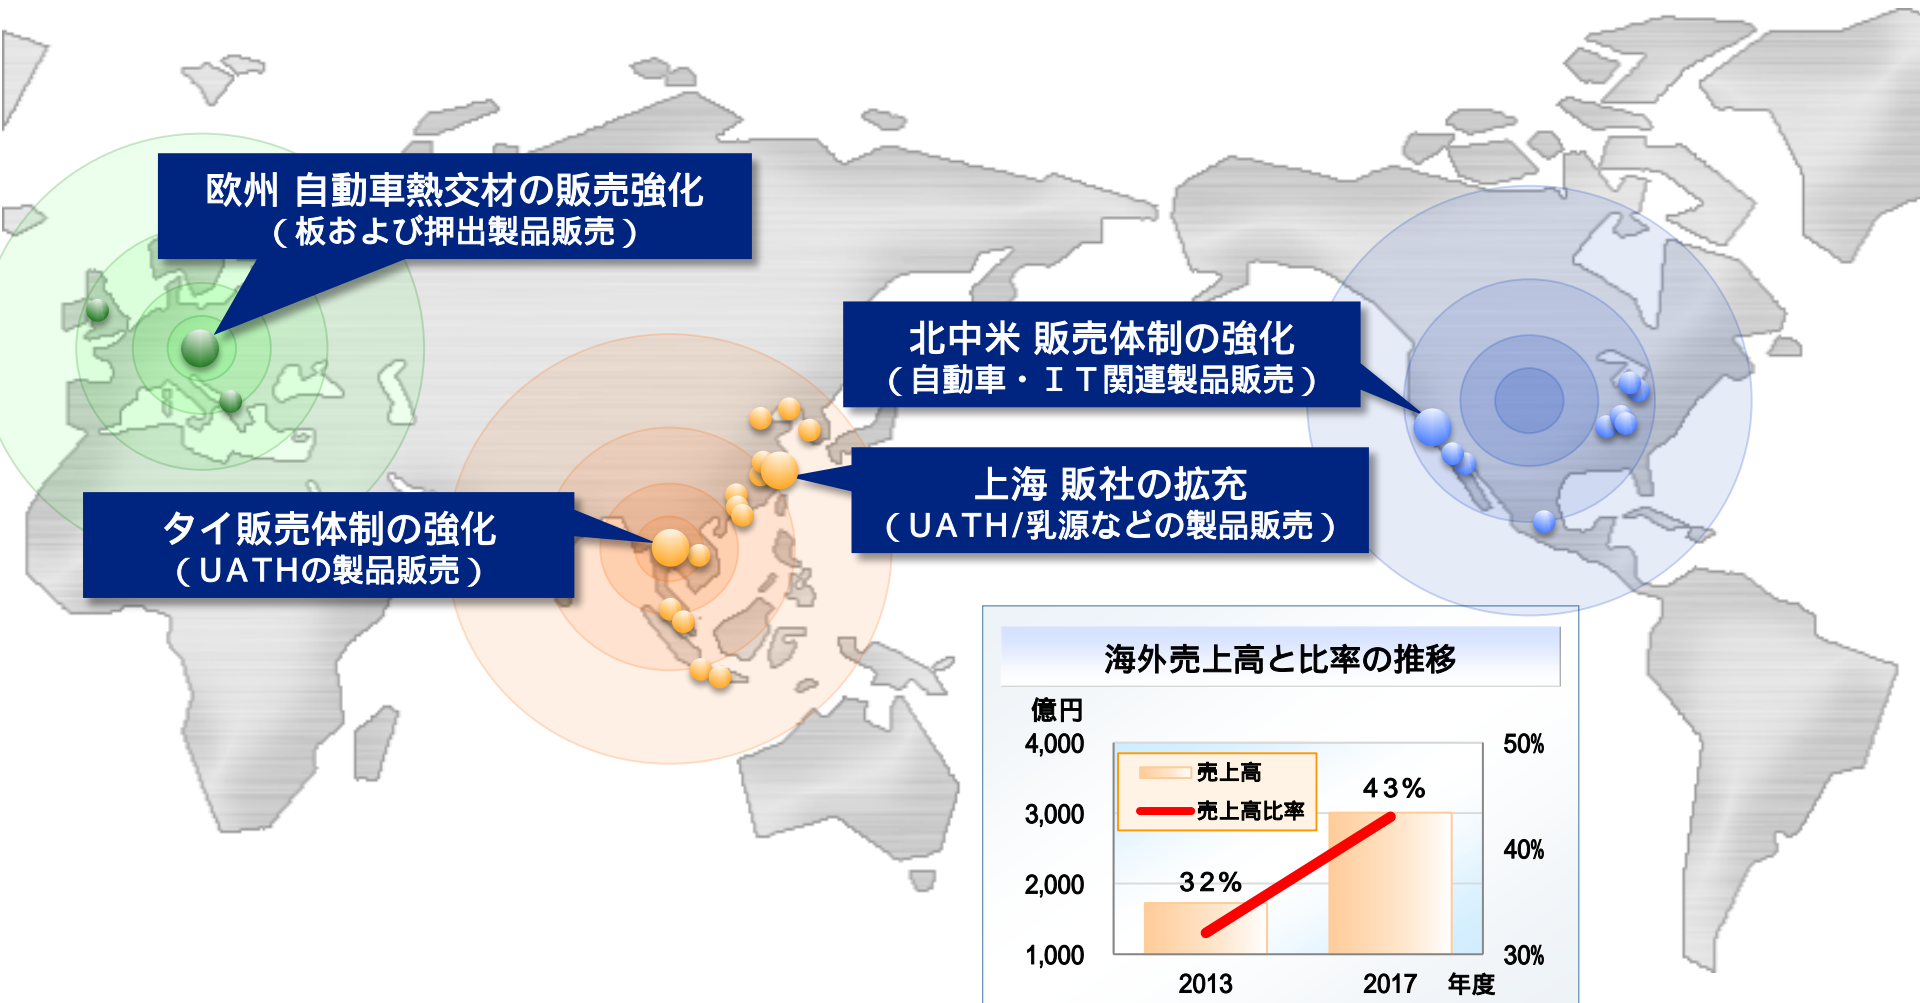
欧州 自動車熱交材の販売強化
（板および押出製品販売）

北中米 販売体制の強化
（自動車・ＩＴ関連製品販売）

上海 販社の拡充
（UATH/乳源などの製品販売）

タイ販売体制の強化
（UATHの製品販売）

海外売上高と比率の推移

億円
4,000
3,000
2,000
1,000

50%
40%
30%

売上高
売上高比率

43%
32%

2013
2017
年度